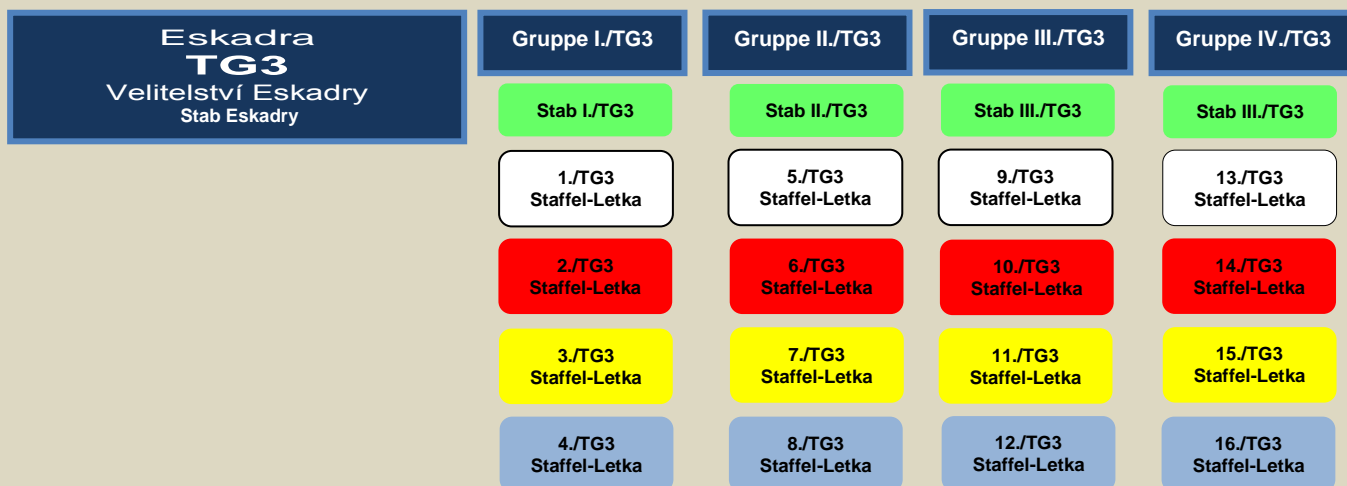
Eskadra
TG3
Velitelství Eskadry
Stab Eskadry

Gruppe I./TG3

Stab I./TG3

1./TG3
Staffel-Letka

2./TG3
Staffel-Letka

3./TG3
Staffel-Letka

4./TG3
Staffel-Letka

Gruppe II./TG3

Stab II./TG3

5./TG3
Staffel-Letka

6./TG3
Staffel-Letka

7./TG3
Staffel-Letka

8./TG3
Staffel-Letka

Gruppe III./TG3

Stab III./TG3

9./TG3
Staffel-Letka

10./TG3
Staffel-Letka

11./TG3
Staffel-Letka

12./TG3
Staffel-Letka

Gruppe IV./TG3

Stab III./TG3

13./TG3
Staffel-Letka

14./TG3
Staffel-Letka

15./TG3
Staffel-Letka

16./TG3
Staffel-Letka